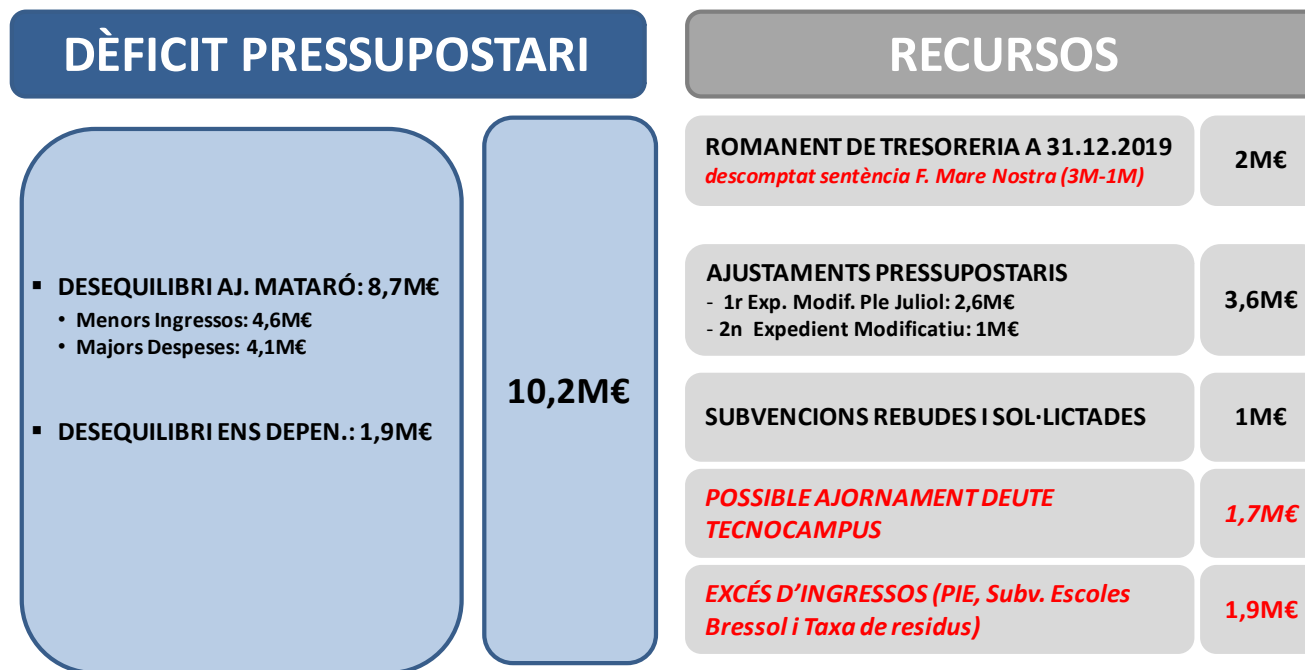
DÈFICIT PRESSUPOSTARI

▪ DESEQUILIBRI AJ. MATARÓ: 8,7M€
• Menors Ingressos: 4,6M€
• Majors Despeses: 4,1M€

▪ DESEQUILIBRI ENS DEPEN.: 1,9M€

10,2M€

RECURSOS

ROMANENT DE TRESORERIA A 31.12.2019
descomptat sentència F. Mare Nostra (3M-1M)

2M€

AJUSTAMENTS PRESSUPOSTARIS
- 1r Exp. Modif. Ple Juliol: 2,6M€
- 2n Expedient Modificatiu: 1M€

3,6M€

SUBVENCIONS REBUDES I SOL·LICTADES

1M€

POSSIBLE AJORNAMENT DEUTE TECNOCAMPUS

1,7M€

EXCÉS D'INGRESSOS (PIE, Subv. Escoles Bressol i Taxa de residus)

1,9M€